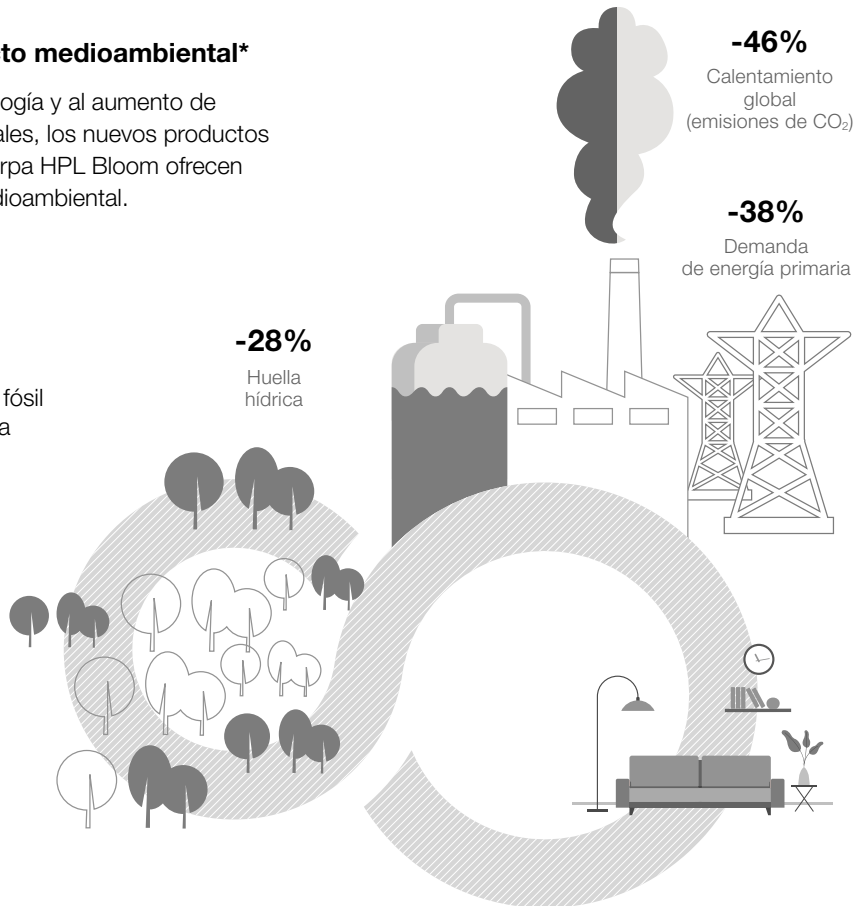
to medioambiental*

ogía y al aumento de ales, los nuevos productos rpa HPL Bloom ofrecen dioambiental.

-46%
Calentamiento global (emisiones de $CO_2$)

-38%
Demanda de energía primaria

-28%
Huella hídrica

fósil
a